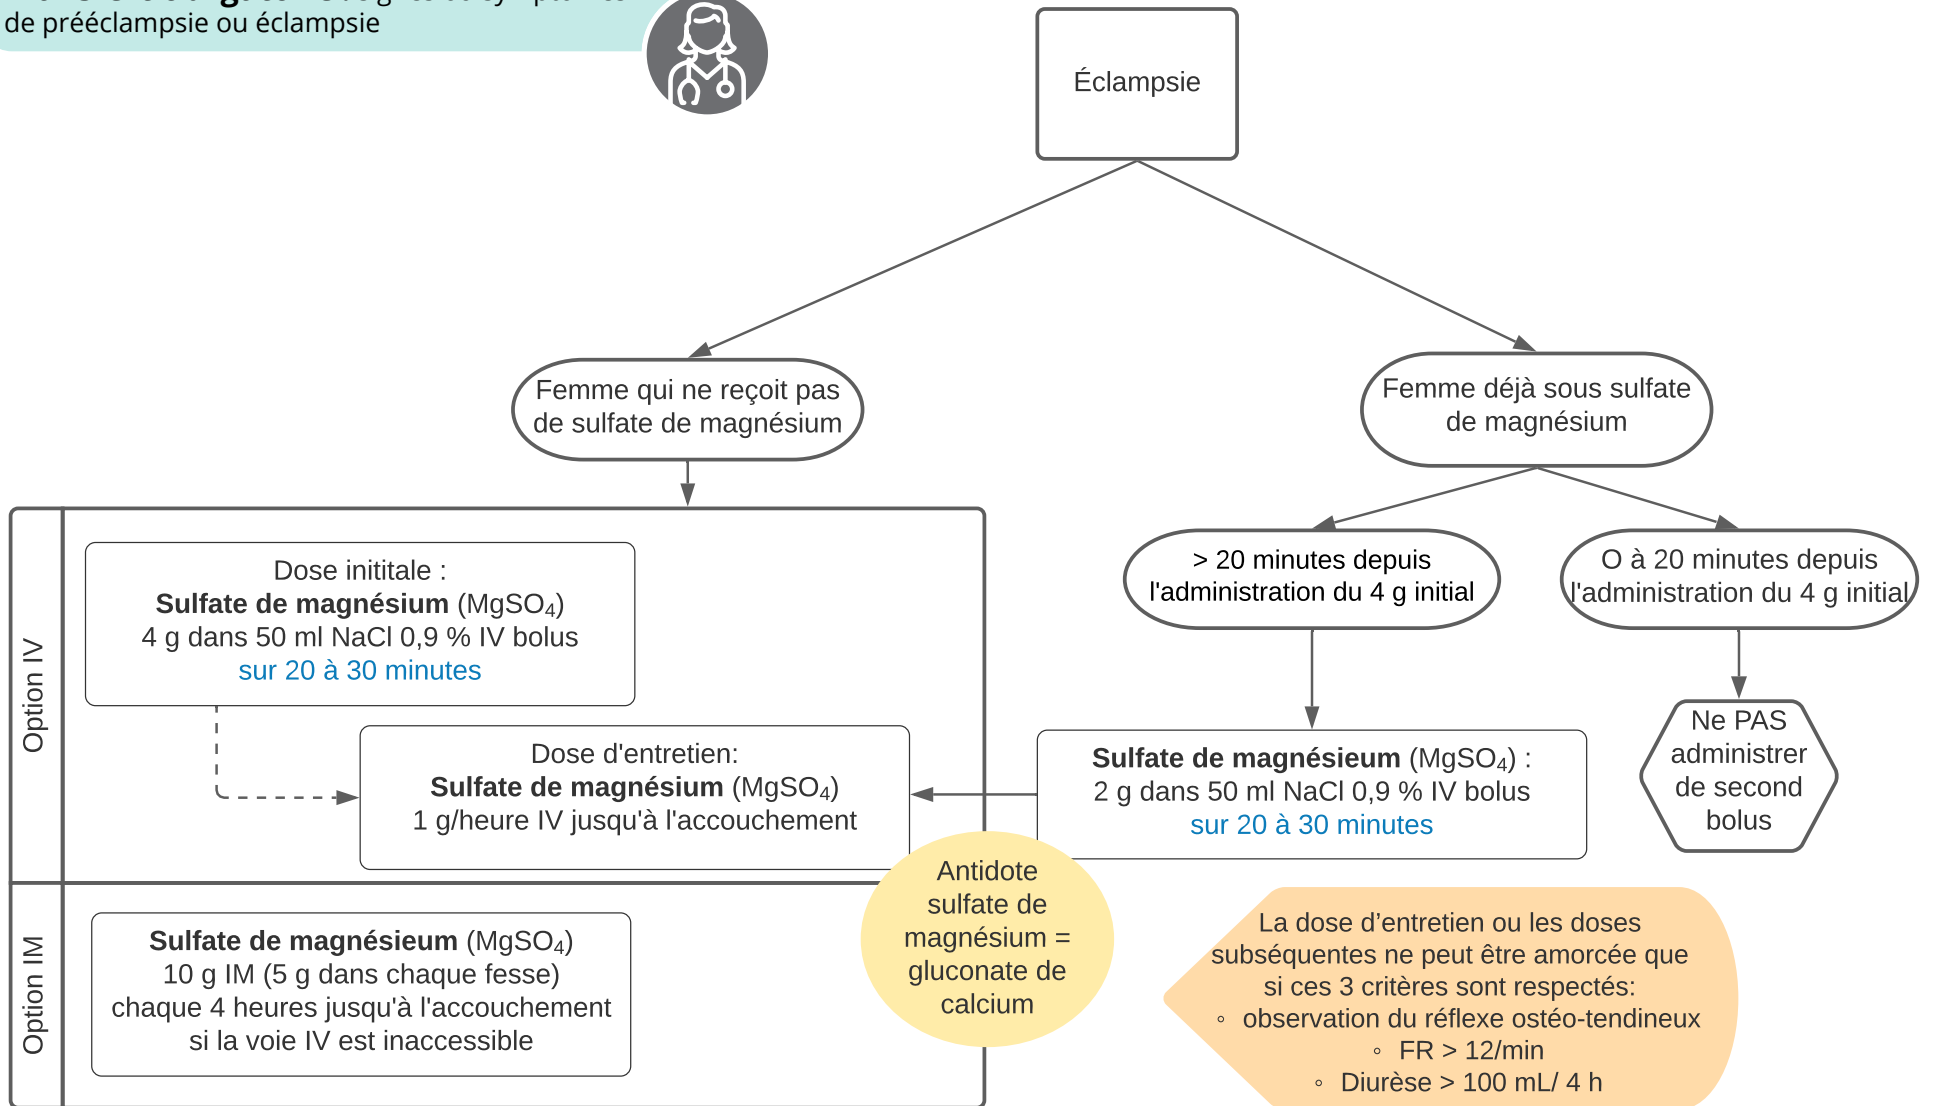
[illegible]
de prééclampsie ou éclampsie

Éclampsie

Femme qui ne reçoit pas de sulfate de magnésium

Femme déjà sous sulfate de magnésium

Option IV

Dose inititale :
**Sulfate de magnésium** ($MgSO_4$)
4 g dans 50 ml NaCl 0,9 % IV bolus
sur 20 à 30 minutes

Dose d'entretien:
**Sulfate de magnésium** ($MgSO_4$)
1 g/heure IV jusqu'à l'accouchement

> 20 minutes depuis l'administration du 4 g initial

O à 20 minutes depuis l'administration du 4 g initial

**Sulfate de magnésium** ($MgSO_4$) :
2 g dans 50 ml NaCl 0,9 % IV bolus
sur 20 à 30 minutes

Ne PAS administrer de second bolus

Option IM

**Sulfate de magnésium** ($MgSO_4$)
10 g IM (5 g dans chaque fesse)
chaque 4 heures jusqu'à l'accouchement
si la voie IV est inaccessible

Antidote sulfate de magnésium = gluconate de calcium

La dose d'entretien ou les doses subséquentes ne peut être amorcée que si ces 3 critères sont respectés:
◦ observation du réflexe ostéo-tendineux
◦ FR > 12/min
◦ Diurèse > 100 mL/ 4 h